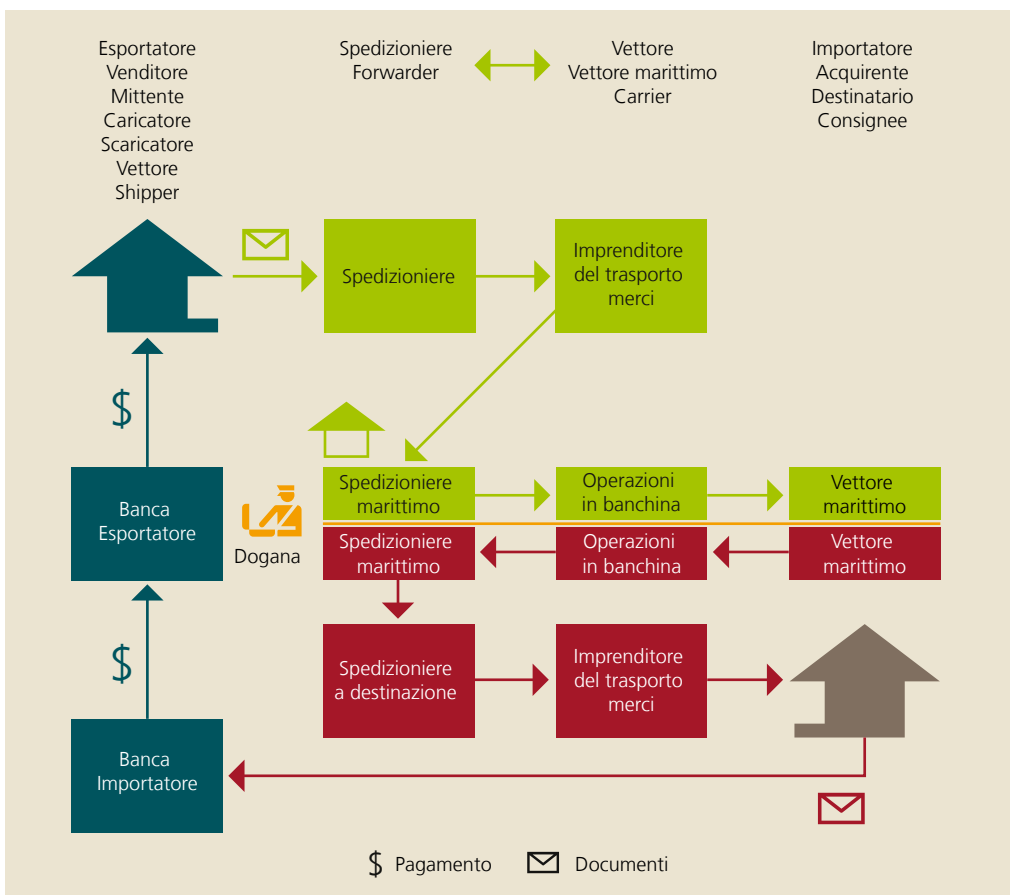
Esportatore
Venditore
Mittente
Caricatore
Scaricatore
Vettore
Shipper

Spedizioniere
Forwarder

Vettore
Vettore marittimo
Carrier

Importatore
Acquirente
Destinatario
Consignee

Spedizioniere

Imprenditore del trasporto merci

$

Spedizioniere marittimo

Operazioni in banchina

Vettore marittimo

Banca Esportatore

Dogana

Spedizioniere marittimo

Operazioni in banchina

Vettore marittimo

$

Spedizioniere a destinazione

Imprenditore del trasporto merci

Banca Importatore

$ Pagamento

Documenti